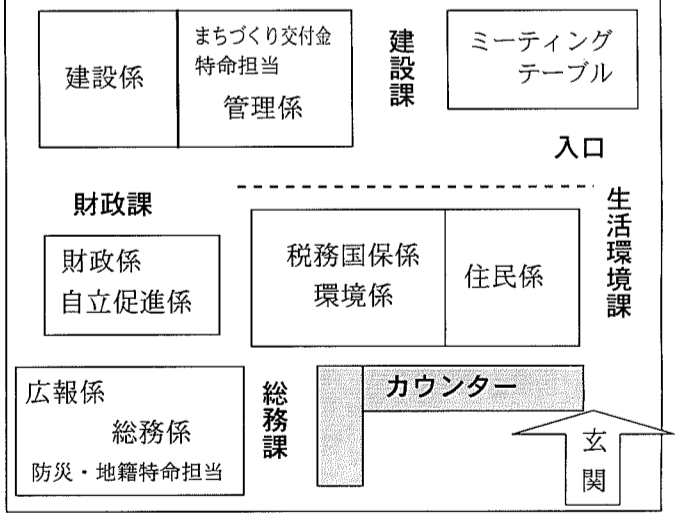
建設係

まちづくり交付金
特命担当
管理係

建設課

ミーティング
テーブル

入口

財政課

財政係
自立促進係

税務国保係
環境係

住民係

生活環境課

広報係
総務係
防災・地籍特命担当

総務課

カウンター

玄関